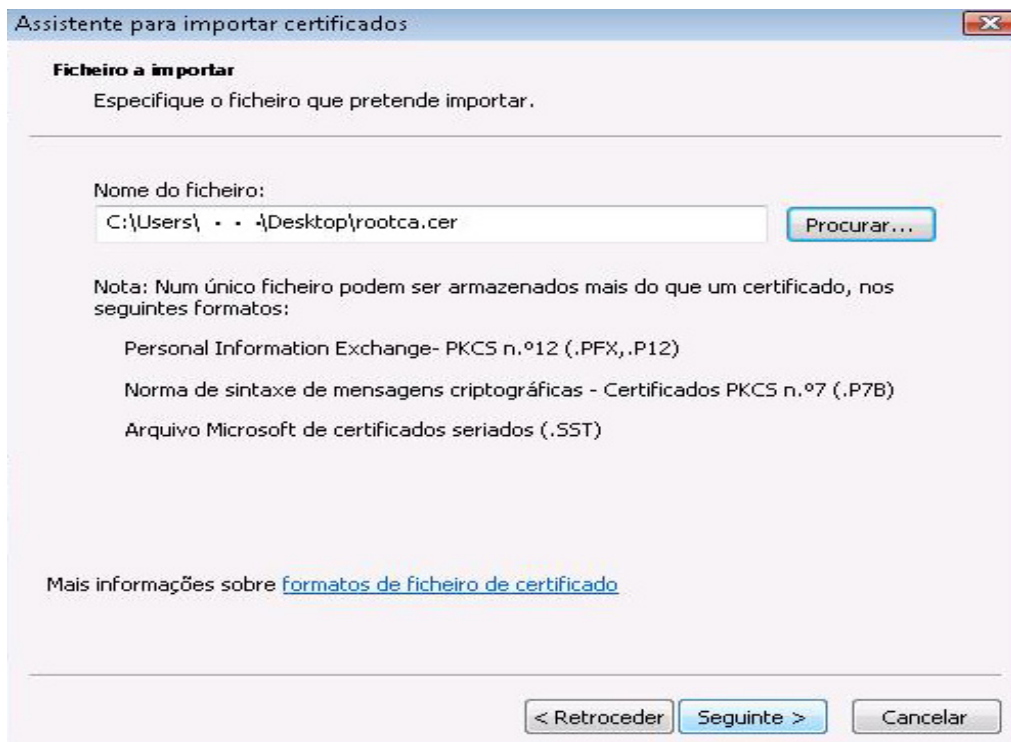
Assistente para importar certificados

Ficheiro a importar

Especifique o ficheiro que pretende importar.

Nome do ficheiro:

C:\Users\ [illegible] \Desktop\rootca.cer

Procurar...

Nota: Num único ficheiro podem ser armazenados mais do que um certificado, nos seguintes formatos:

Personal Information Exchange- PKCS n.º12 (.PFX,.P12)

Norma de sintaxe de mensagens criptográficas - Certificados PKCS n.º7 (.P7B)

Arquivo Microsoft de certificados seriados (.SST)

Mais informações sobre formatos de ficheiro de certificado

< Retroceder

Seguinte >

Cancelar